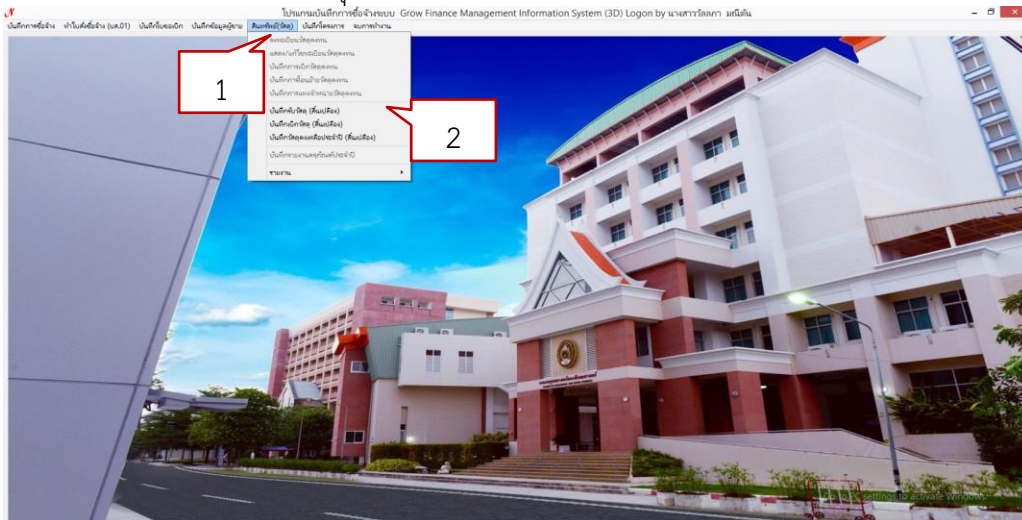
โปรแกรมบันทึกการซื้อจ้างระบบ Grow Finance Management Information System (3D) Logon by นางสาววัลลภา มณีคัน

บันทึกการซื้อจ้าง ทำใบสั่งซื้อจ้าง (บส.01) บันทึกขอเบิก บันทึกข้อมูลผู้ขาย ครุภัณฑ์(วัสดุ) บันทึกโครงการ จบการทำงาน

ลงทะเบียนวัสดุถาวร
แสดง/แก้ไขทะเบียนวัสดุถาวร
บันทึกการเบิกวัสดุถาวร
บันทึกการโอนย้ายวัสดุถาวร
บันทึกการแทงจำหน่ายวัสดุถาวร
บันทึกรับวัสดุ (สิ้นเปลือง)
บันทึกเบิกวัสดุ (สิ้นเปลือง)
บันทึกวัสดุคงเหลือประจำปี (สิ้นเปลือง)
บันทึกรายงานตรวจนับประจำปี
รายงาน

1

2

Go to Settings to activate Windows.